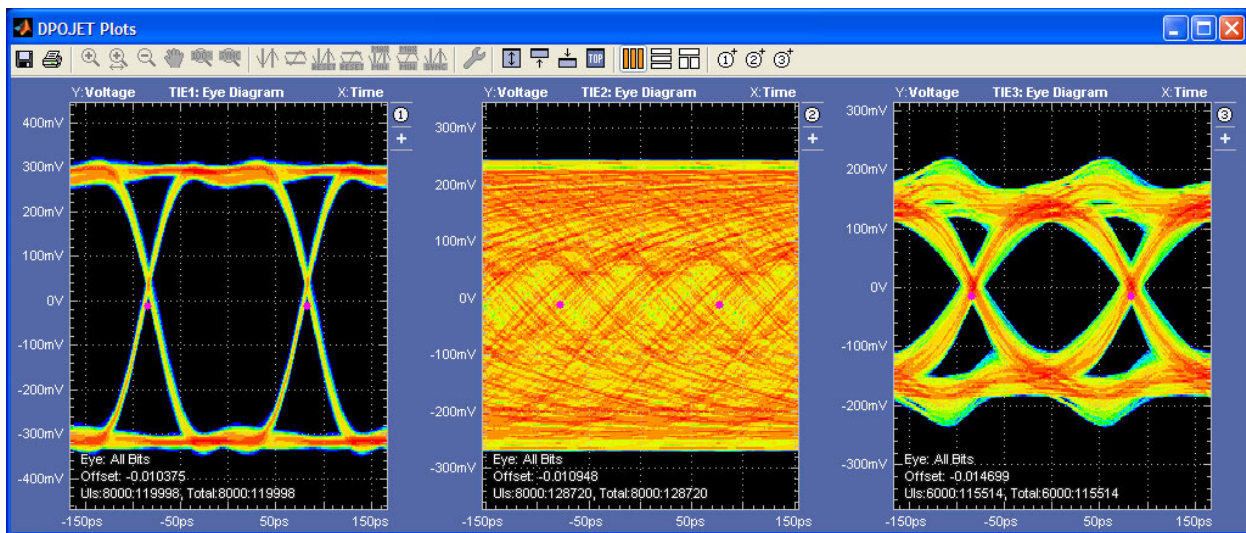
DPOJET Plots

TOP

Y:Voltage TIE1: Eye Diagram X:Time
1
+
400mV
300mV
200mV
100mV
0V
-100mV
-200mV
-300mV
-400mV
Eye: All Bits
Offset: -0.010375
UIs:8000:119998, Total:8000:119998
-150ps -50ps 50ps 150ps

Y:Voltage TIE2: Eye Diagram X:Time
2
+
300mV
200mV
100mV
0V
-100mV
-200mV
-300mV
Eye: All Bits
Offset: -0.010948
UIs:8000:128720, Total:8000:128720
-150ps -50ps 50ps 150ps

Y:Voltage TIE3: Eye Diagram X:Time
3
+
300mV
200mV
100mV
0V
-100mV
-200mV
-300mV
Eye: All Bits
Offset: -0.014699
UIs:6000:115514, Total:6000:115514
-150ps -50ps 50ps 150ps